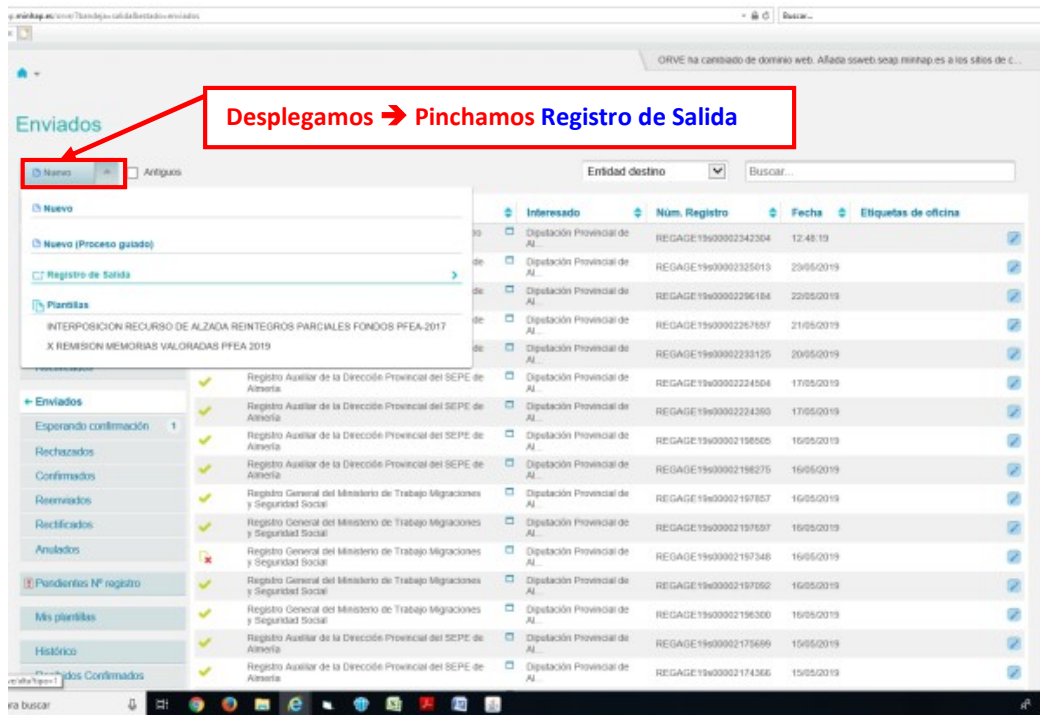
ORVE ha cambiado de dominio web. Añada ssweb.seap.minhap.es a los sitios de c...

Enviados

Desplegamos ➔ Pinchamos Registro de Salida

Nuevo

Antiguos

Entidad destino

Buscar...

Nuevo

Nuevo (Proceso guiado)

Registro de Salida

Plantillas

INTERPOSICION RECURSO DE ALZADA REINTEGROS PARCIALES FONDOS PFEA-2017

X REMISION MEMORIAS VALORADAS PFEA 2019

← Enviados

Esperando confirmación 1

Rechazados

Confirmados

Reenviados

Rectificados

Anulados

Pendientes Nº registro

Mis plantillas

Histórico

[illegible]dos Confirmados

| | Interesado | Núm. Registro | Fecha | Etiquetas de oficina |
|---|---|---|---|---|
| | Diputación Provincial de Al... | REGAGE19s00002342304 | 12:48:19 | |
| | Diputación Provincial de Al... | REGAGE19s00002325013 | 23/05/2019 | |
| | Diputación Provincial de Al... | REGAGE19s00002296184 | 22/05/2019 | |
| | Diputación Provincial de Al... | REGAGE19s00002267657 | 21/05/2019 | |
| | Diputación Provincial de Al... | REGAGE19s00002233125 | 20/05/2019 | |
| Registro Auxiliar de la Dirección Provincial del SEPE de Almería | Diputación Provincial de Al... | REGAGE19s00002224504 | 17/05/2019 | |
| Registro Auxiliar de la Dirección Provincial del SEPE de Almería | Diputación Provincial de Al... | REGAGE19s00002224393 | 17/05/2019 | |
| Registro Auxiliar de la Dirección Provincial del SEPE de Almería | Diputación Provincial de Al... | REGAGE19s00002198505 | 16/05/2019 | |
| Registro Auxiliar de la Dirección Provincial del SEPE de Almería | Diputación Provincial de Al... | REGAGE19s00002198275 | 16/05/2019 | |
| Registro General del Ministerio de Trabajo Migraciones y Seguridad Social | Diputación Provincial de Al... | REGAGE19s00002197857 | 16/05/2019 | |
| Registro General del Ministerio de Trabajo Migraciones y Seguridad Social | Diputación Provincial de Al... | REGAGE19s00002197697 | 16/05/2019 | |
| Registro General del Ministerio de Trabajo Migraciones y Seguridad Social | Diputación Provincial de Al... | REGAGE19s00002197348 | 16/05/2019 | |
| Registro General del Ministerio de Trabajo Migraciones y Seguridad Social | Diputación Provincial de Al... | REGAGE19s00002197092 | 16/05/2019 | |
| Registro General del Ministerio de Trabajo Migraciones y Seguridad Social | Diputación Provincial de Al... | REGAGE19s00002196300 | 16/05/2019 | |
| Registro Auxiliar de la Dirección Provincial del SEPE de Almería | Diputación Provincial de Al... | REGAGE19s00002175699 | 15/05/2019 | |
| Registro Auxiliar de la Dirección Provincial del SEPE de Almería | Diputación Provincial de Al... | REGAGE19s00002174366 | 15/05/2019 | |

ra buscar